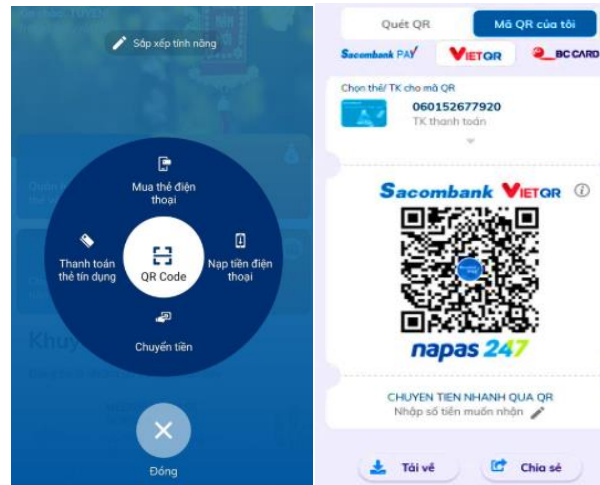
Sắp xếp tính năng

Mua thẻ điện thoại

Thanh toán thẻ tín dụng

QR Code

Nạp tiền điện thoại

Chuyển tiền

Đóng

Quét QR

Mã QR của tôi

Sacombank PAY

VIETQR

BC CARD

Chọn thẻ/ TK cho mã QR

060152677920

TK thanh toán

Sacombank VIETQR

napas 247

CHUYEN TIEN NHANH QUA QR

Nhập số tiền muốn nhận

Tải về

Chia sẻ